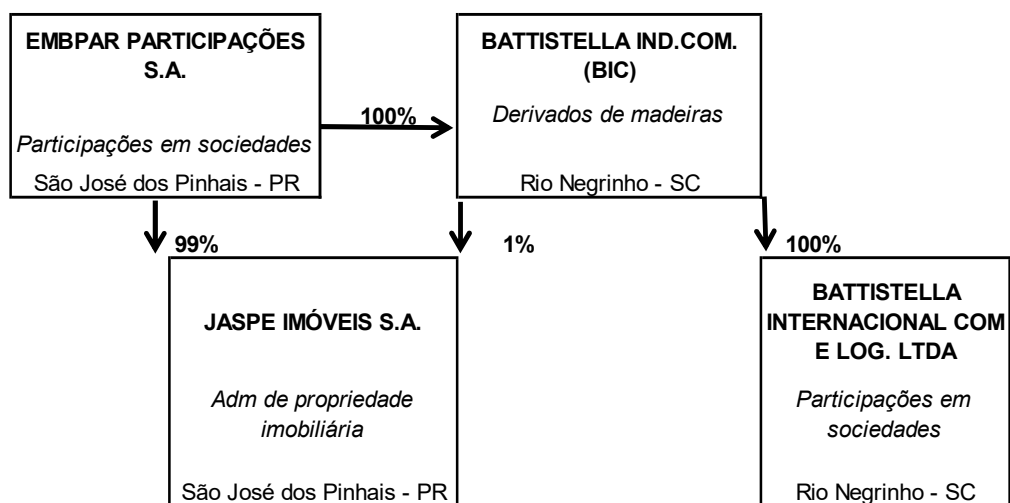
EMBPAR PARTICIPAÇÕES S.A.

Participações em sociedades

São José dos Pinhais - PR

100%

BATTISTELLA IND.COM. (BIC)

Derivados de madeiras

Rio Negrinho - SC

99%

1%

100%

JASPE IMÓVEIS S.A.

Adm de propriedade imobiliária

São José dos Pinhais - PR

BATTISTELLA INTERNACIONAL COM E LOG. LTDA

Participações em sociedades

Rio Negrinho - SC